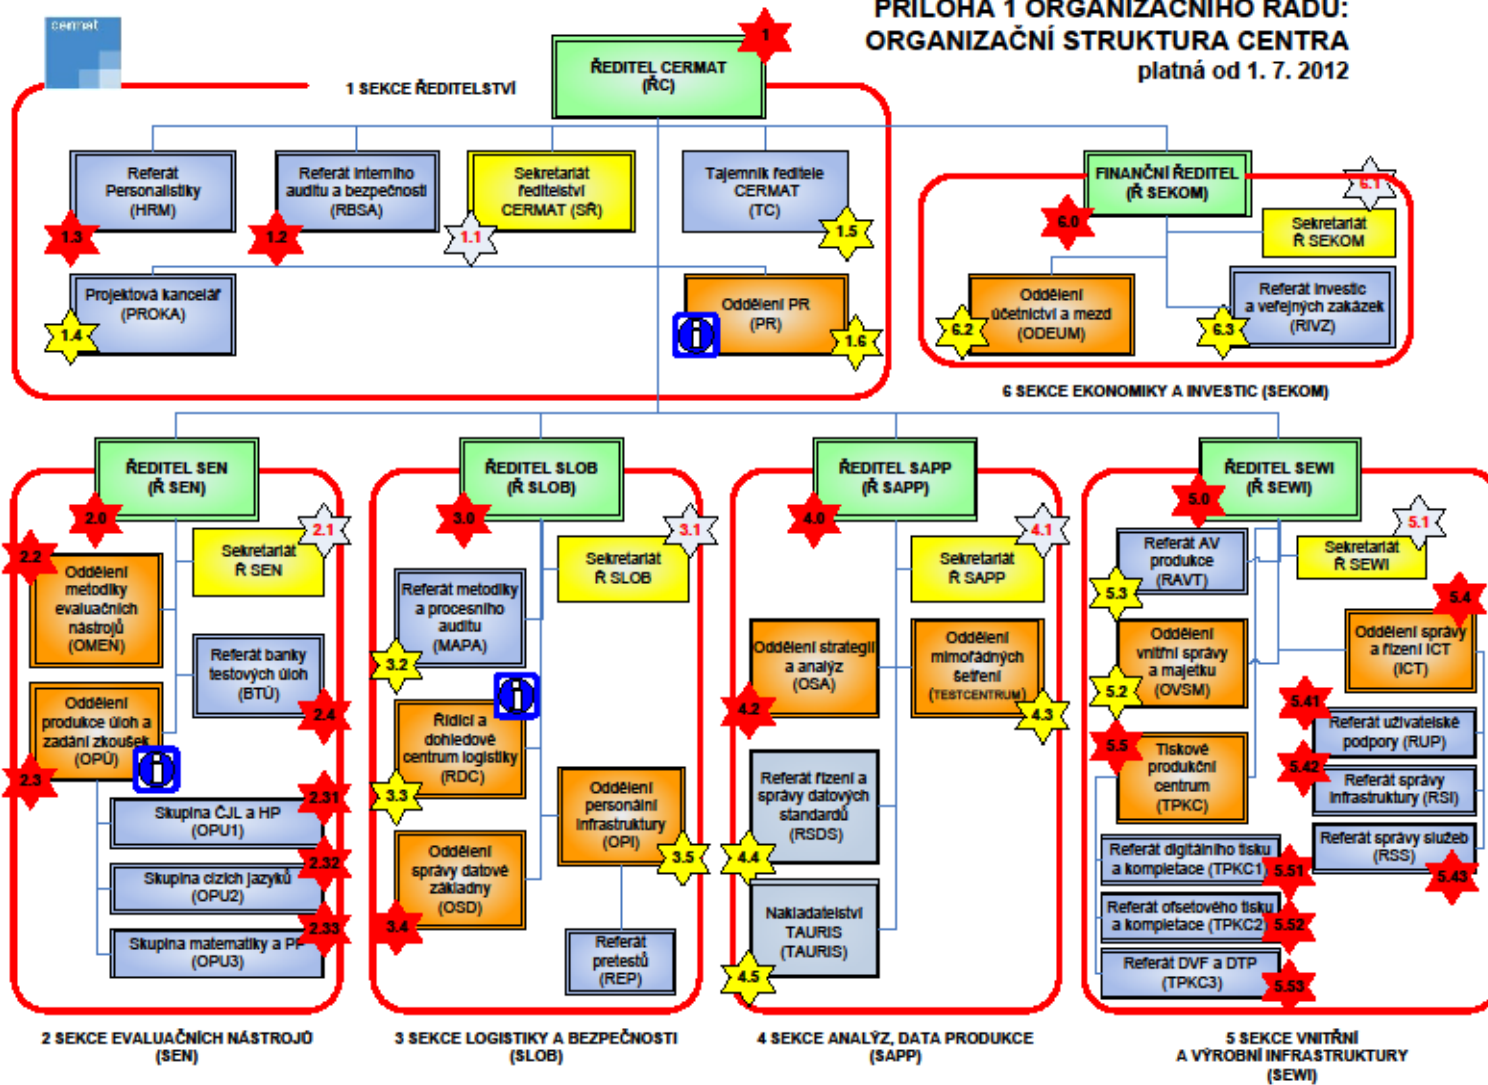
cermat

PŘÍLOHA 1 ORGANIZAČNÍHO ŘÁDU: ORGANIZAČNÍ STRUKTURA CENTRA
platná od 1. 7. 2012

1 SEKCE ŘEDITELSTVÍ

ŘEDITEL CERMAT (ŘC)
1

Referát Personalistiky (HRM)
1.3

Referát interního auditu a bezpečnosti (RBSA)
1.2

Sekretariát ředitelství CERMAT (SŘ)
1.1

Tajemník ředitele CERMAT (TC)
1.5

Projektová kancelář (PROKA)
1.4

Oddělení PR (PR)
1.6

FINANČNÍ ŘEDITEL (Ř SEKOM)
6.0

Sekretariát Ř SEKOM
6.1

Oddělení účetnictví a mezd (ODEUM)
6.2

Referát investic a veřejných zakázek (RIVZ)
6.3

6 SEKCE EKONOMIKY A INVESTIC (SEKOM)

ŘEDITEL SEN (Ř SEN)
2.0

Sekretariát Ř SEN
2.1

Oddělení metodiky evaluačních nástrojů (OMEN)
2.2

Referát banky testových úloh (BTÚ)
2.4

Oddělení produkce úloh a zadání zkoušek (OPÚ)
2.3

Skupina ČJL a HP (OPU1)
2.31

Skupina cizích jazyků (OPU2)
2.32

Skupina matematiky a PP (OPU3)
2.33

ŘEDITEL SLOB (Ř SLOB)
3.0

Sekretariát Ř SLOB
3.1

Referát metodiky a procesního auditu (MAPA)
3.2

Řídící a dohledové centrum logistiky (RDC)
3.3

Oddělení správy datové základny (OSD)
3.4

Oddělení personální infrastruktury (OPI)
3.5

Referát pretestů (REP)

ŘEDITEL SAPP (Ř SAPP)
4.0

Sekretariát Ř SAPP
4.1

Oddělení strategií a analýz (OSA)
4.2

Oddělení mimořádných šetření (TESTCENTRUM)
4.3

Referát řízení a správy datových standardů (RSDS)
4.4

Nakladatelství TAURIS (TAURIS)
4.5

ŘEDITEL SEWI (Ř SEWI)
5.0

Sekretariát Ř SEWI
5.1

Referát AV produkce (RAVT)
5.3

Oddělení vnitřní správy a majetku (OVSM)
5.2

Oddělení správy a řízení ICT (ICT)
5.4

Tiskové produkční centrum (TPKC)
5.5

Referát uživatelské podpory (RUP)
5.41

Referát správy infrastruktury (RSI)
5.42

Referát správy služeb (RSS)
5.43

Referát digitálního tisku a kompletace (TPKC1)
5.51

Referát ofsetového tisku a kompletace (TPKC2)
5.52

Referát DVF a DTP (TPKC3)
5.53

2 SEKCE EVALUAČNÍCH NÁSTROJŮ (SEN)

3 SEKCE LOGISTIKY A BEZPEČNOSTI (SLOB)

4 SEKCE ANALÝZ, DATA PRODUKCE (SAPP)

5 SEKCE VNITŘNÍ A VÝROBNÍ INFRASTRUKTURY (SEWI)